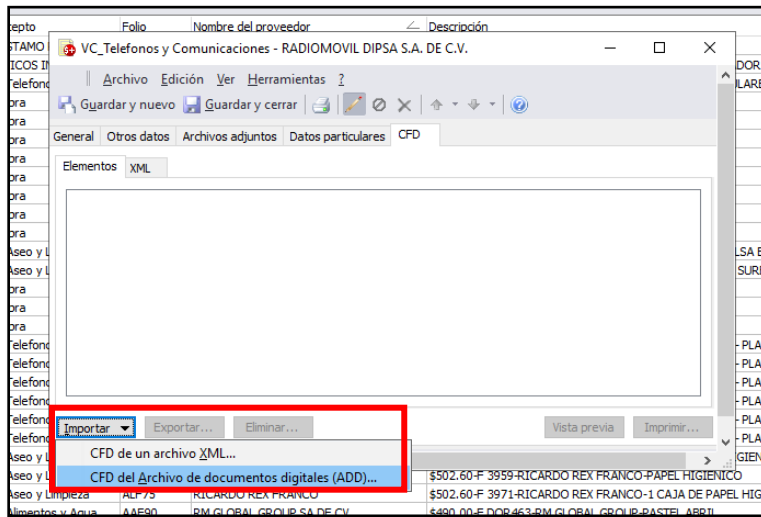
cepto | Folio | Nombre del proveedor | Descripción

VC_Telefonos y Comunicaciones - RADIOMOVIL DIPSA S.A. DE C.V.

Archivo Edición Ver Herramientas ?

Guardar y nuevo Guardar y cerrar

General Otros datos Archivos adjuntos Datos particulares CFD

Elementos XML

Importar Exportar... Eliminar... Vista previa Imprimir...

CFD de un archivo XML...

CFD del Archivo de documentos digitales (ADD)...

STAMO
ICOS I
Telefon
ora
ora
ora
ora
ora
ora
ora
Aseo y L
Aseo y L
ora
ora
ora
Telefon
Telefon
Telefon
Telefon
Telefon
Telefon
Aseo y L
Aseo y Limpieza | ALF75 | RICARDO REX FRANCO | $502.60-F 3971-RICARDO REX FRANCO-1 CAJA DE PAPEL HIG
Alimentos y Agua | AAF90 | RM GLOBAL GROUP SA DE CV | $490.00-F DOR463-RM GLOBAL GROUP-PASTEL ABRIL

$502.60-F 3959-RICARDO REX FRANCO-PAPEL HIGIENICO

DOR
LARE
LSA E
SUR
- PLA
- PLA
- PLA
- PLA
- PLA
- PLA
GIEN